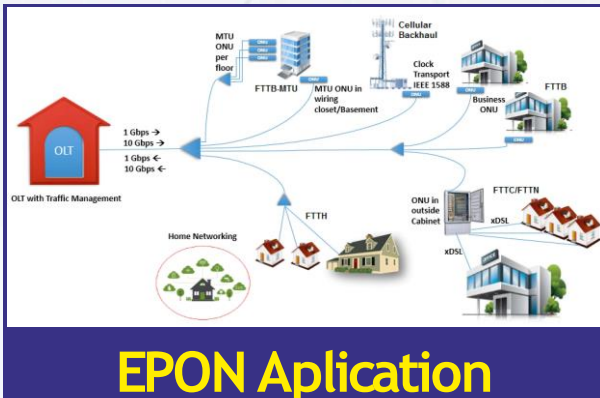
MTU ONU per floor

ONU
ONU
ONU

FTTB-MTU

ONU

MTU ONU in wiring closet/Basement

Cellular Backhaul

Clock Transport IEEE 1588

ONU

FTTB

Business ONU

ONU

ONU

OLT

1 Gbps →
10 Gbps →
1 Gbps ←
10 Gbps ←

OLT with Traffic Management

FTTH

Home Networking

ONU in outside Cabinet

FTTC/FTTN

xDSL

xDSL

EPON Aplication